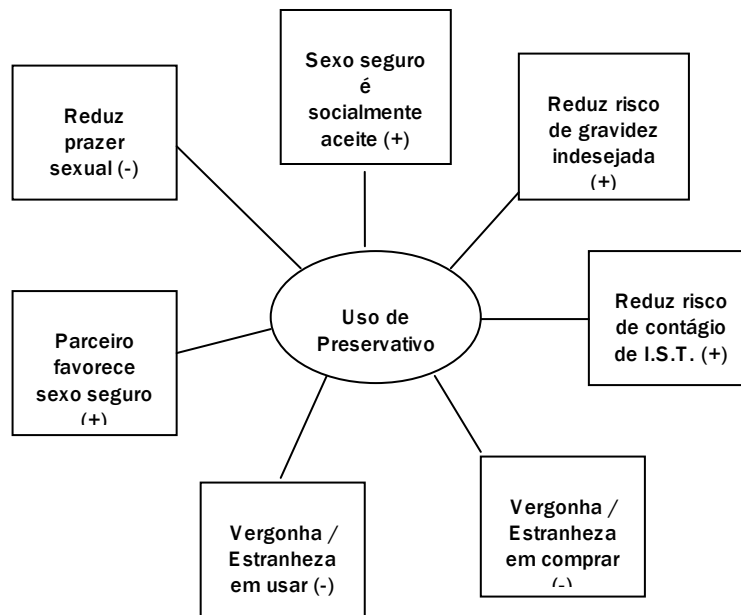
Sexo seguro é socialmente aceite (+)

Reduz prazer sexual (-)

Reduz risco de gravidez indesejada (+)

Uso de Preservativo

Reduz risco de contágio de I.S.T. (+)

Parceiro favorece sexo seguro (+)

Vergonha / Estranheza em comprar (-)

Vergonha / Estranheza em usar (-)